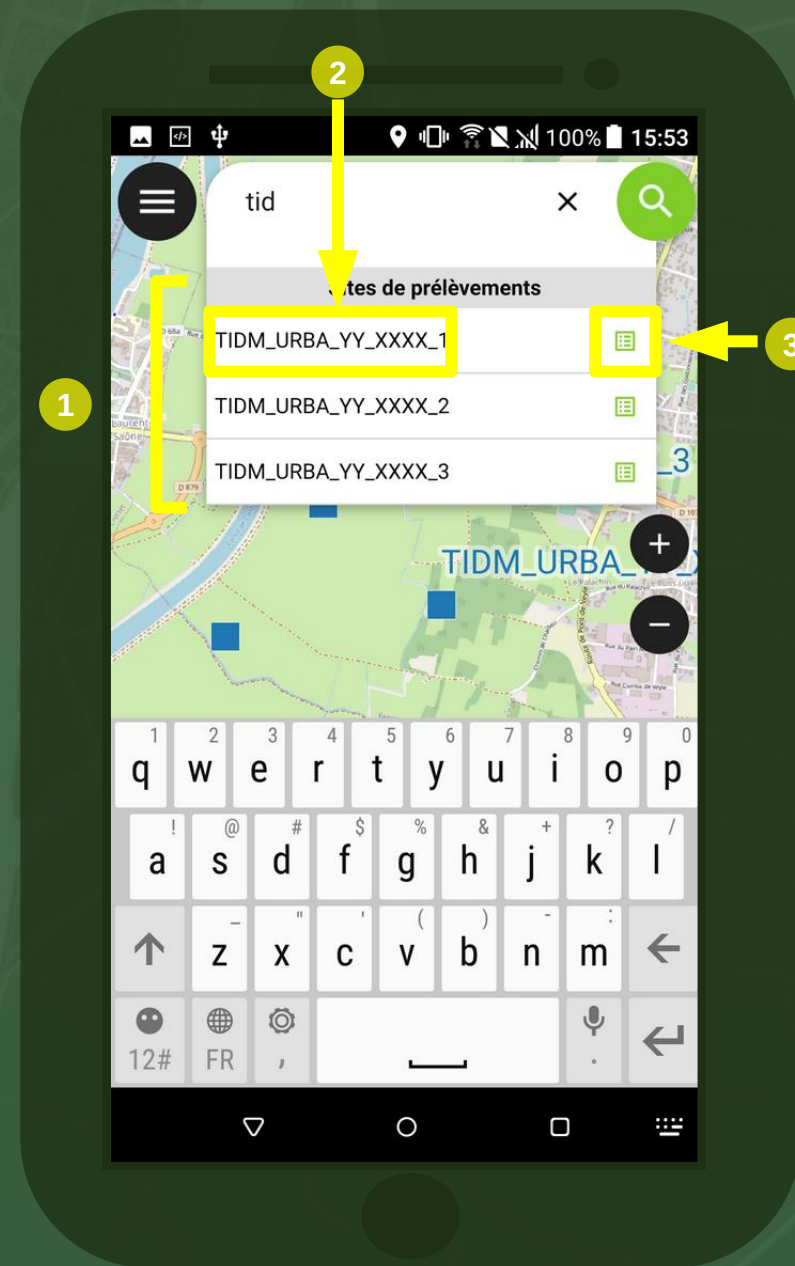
2

100% 15:53

tid

×

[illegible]tes de prélèvements

TIDM_URBA_YY_XXXX_1

3

1

TIDM_URBA_YY_XXXX_2

TIDM_URBA_YY_XXXX_3

_3

TIDM_URBA_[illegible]

+

−

1 q
2 w
3 e
4 r
5 t
6 y
7 u
8 i
9 o
0 p

! a
@ s
# d
$ f
% g
& h
+ j
? k
/ l

↑
_ z
" x
' c
( v
) b
- n
: m
←

12#
FR
,
.